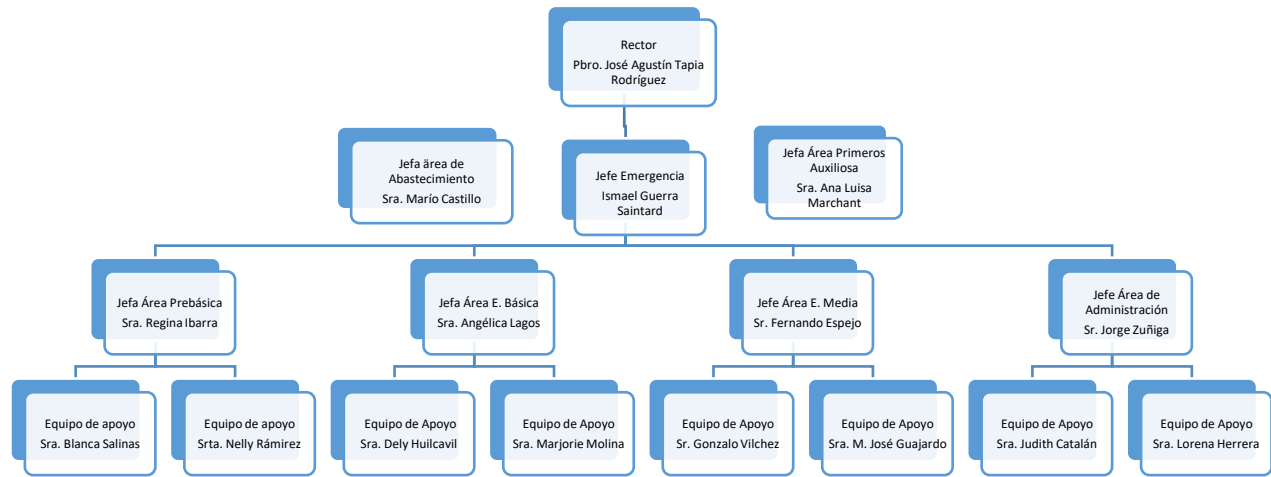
Rector
Pbro. José Agustín Tapia Rodríguez

Jefa ärea de Abastecimiento
Sra. Marío Castillo

Jefe Emergencia
Ismael Guerra Saintard

Jefa Área Primeros Auxiliosa
Sra. Ana Luisa Marchant

Jefa Área Prebásica
Sra. Regina Ibarra

Jefa Área E. Básica
Sra. Angélica Lagos

Jefe Área E. Media
Sr. Fernando Espejo

Jefe Área de Administración
Sr. Jorge Zuñiga

Equipo de apoyo
Sra. Blanca Salinas

Equipo de apoyo
Srta. Nelly Rámirez

Equipo de Apoyo
Sra. Dely Huilcavil

Equipo de Apoyo
Sra. Marjorie Molina

Equipo de Apoyo
Sr. Gonzalo Vilchez

Equipo de Apoyo
Sra. M. José Guajardo

Equipo de Apoyo
Sra. Judith Catalán

Equipo de Apoyo
Sra. Lorena Herrera